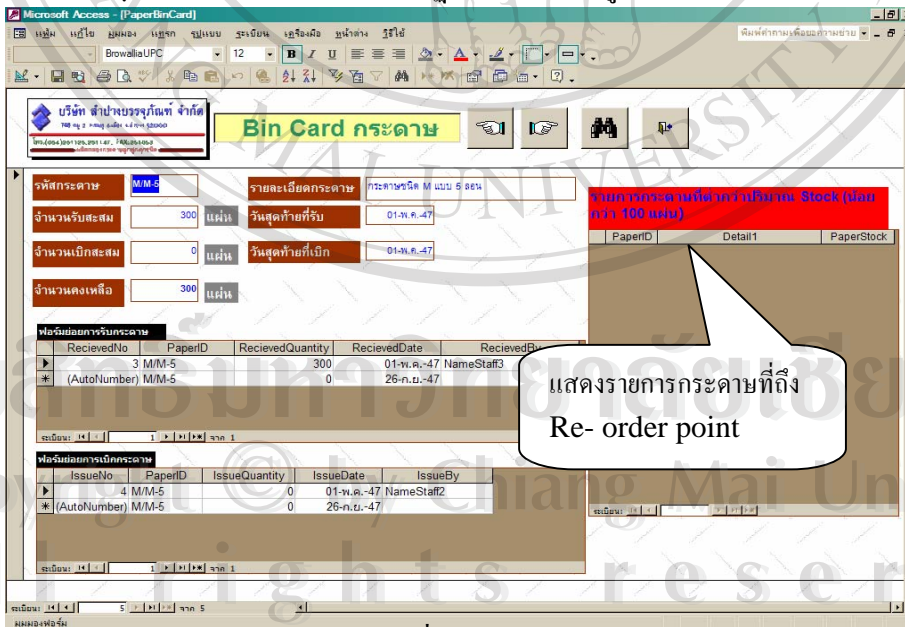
Microsoft Access - [PaperBinCard]

แฟ้ม แก้ไข มุมมอง แทรก รูปแบบ ระเบียน เครื่องมือ หน้าต่าง วิธีใช้

พิมพ์คำถามเพื่อขอความช่วย

BrowalliaUPC 12

บริษัท ลำปางบรรจุภัณฑ์ จำกัด

Bin Card กระดาษ

รหัสกระดาษ M/M-5

รายละเอียดกระดาษ กระดาษชนิด M แบบ 5 ลอน

จำนวนรับสะสม 300 แผ่น

วันสุดท้ายที่รับ 01-พ.ค.-47

จำนวนเบิกสะสม 0 แผ่น

วันสุดท้ายที่เบิก 01-พ.ค.-47

จำนวนคงเหลือ 300 แผ่น

รายการกระดาษที่ต่ำกว่าปริมาณ Stock (น้อยกว่า 100 แผ่น)

| PaperID | Detail1 | PaperStock |
|---|---|---|

ฟอร์มย่อยการรับกระดาษ

| RecievedNo | PaperID | RecievedQuantity | RecievedDate | RecievedBy |
|---|---|---|---|---|
| 3 | M/M-5 | 300 | 01-พ.ค.-47 | NameStaff3 |
| (AutoNumber) | M/M-5 | 0 | 26-ก.ย.-47 | |

ระเบียน: 1 จาก 1

ฟอร์มย่อยการเบิกกระดาษ

| IssueNo | PaperID | IssueQuantity | IssueDate | IssueBy |
|---|---|---|---|---|
| 4 | M/M-5 | 0 | 01-พ.ค.-47 | NameStaff2 |
| (AutoNumber) | M/M-5 | 0 | 26-ก.ย.-47 | |

ระเบียน: 1 จาก 1

แสดงรายการกระดาษที่ถึง Re- order point

ระเบียน:

ระเบียน: 5 จาก 5

มุมมองฟอร์ม

ลิขสิทธิ์มหาวิทยาลัยเชียงใหม่
Copyright © by Chiang Mai University
All rights reserved